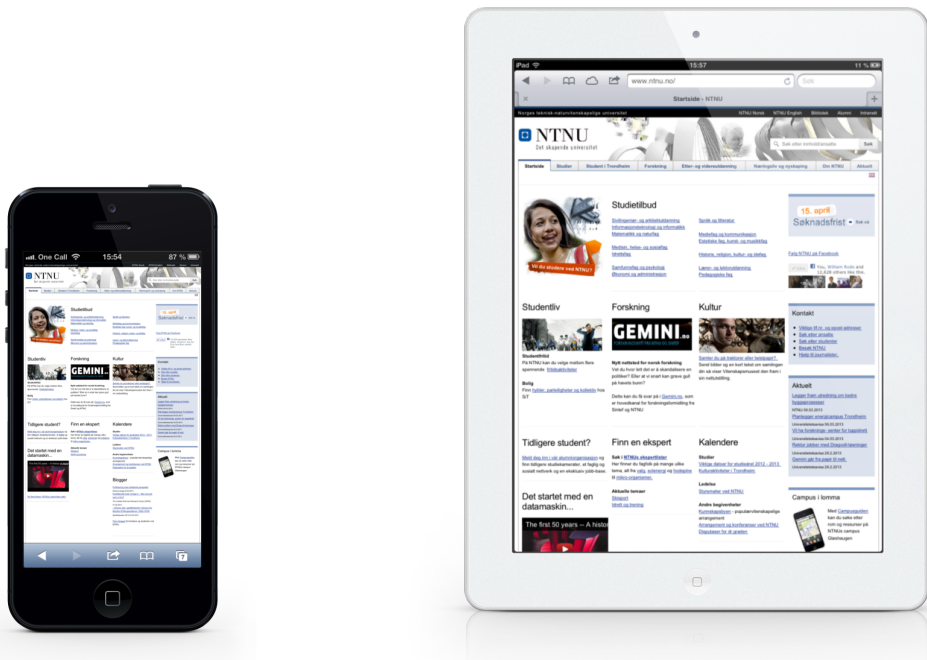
One Call 15:54 87 %

NTNU

Studietilbud

Studentliv

Forskning

GEMINI

Kultur

Tidligere student?

Finn en ekspert

Kalendere

Det startet med en datamaskin...

Blogger

iPad 15:57 11 %

www.ntnu.no/

Søk

Startside - NTNU

Norges teknisk-naturvitenskapelige universitet

NTNU Norsk NTNU English Bibliotek Alumni Intranett

NTNU

Det skapende universitet

Søk etter innhold/ansatte

Søk

Startside | Studier | Student i Trondheim | Forskning | Etter- og videreutdanning | Næringsliv og nyskaping | Om NTNU | Aktuelt

Studietilbud

Ingeniørfag og arkitektutdanning

Informasjonsteknologi og informatikk

Matematikk og naturfag

Medisin, helse- og sosialfag, Idrettsfag

Samfunnsfag og psykologi

Økonomi og administrasjon

Språk og litteratur

Mediefag og kommunikasjon

Estetiske fag, kunst- og musikkfag

Historie, religion, kultur og idéfag

Lærer- og lektorutdanning

Pedagogiske fag

Vil du studere ved NTNU?

15. april

Søknadsfrist

Søk nå

Følg NTNU på Facebook

Studentliv

Studentfritid

På NTNU kan du velge mellom flere spennende fritidsaktiviteter.

Bolig

Finn hybler, parkeringer og kollektiv hos SiT

Forskning

GEMINI.no

Nytt nettsted for norsk forskning

Vet du hvor lett det er å skandalisere en politiker? Eller at vi snart kan grave gull på havets bunn?

Dette kan du få svar på i Gemini.no, som er hovedkanal for forskningsformidling fra Sintef og NTNU

Kultur

Samler du på bakkene eller lesebrett?

Sendt tidligere og av kort tekst om vandringen din ut vaer Videreksparanssed den fram i om nettutstilling.

Kontakt

Viktige tlf.nr. og postadresser

Søk etter ansatte

Søk etter studenter

Besøk NTNU

Hjelp til journalister

Aktuelt

Legger fram utredning om bedre hovedcampus

NTNU 06.03.2013

Planlegger energicampus Trondheim

Universitetsavisa 05.03.2013

Vil ha forskninga- senter for tverrfaglig

Universitetsavisa 04.03.2013

Rektor sikker med Dragvoll-tanken

Universitetsavisa 28.2.2013

Gemini går fra papir til nett

Tidligere student?

Meld deg inn i vår alumninettverk og finn tidligere studiekamerater, et faglig og sosialt nettverk og en eksklusiv jobb-base.

Finn en ekspert

Søk i NTNUs ekspertlister

Her finner du fagfolk på mange ulike tema, alt fra olje, solenergi og hvalgener til nikro-organismer.

Aktuelle temaer

Stress

Idrett og trening

Kalendere

Studier

Viktige datoer for studieåret 2012 - 2013

Kulturaktiviteter i Trondheim

Ledelse

Styremøter ved NTNU

Andre begivenheter

Kunnskapskyst – populærvitenskapelige arrangement

Arrangement og konferanser ved NTNU

Disputaser for dr.graden

Det startet med en datamaskin...

The first 50 years – A histor

Campus i lomma

Med Campusguiden kan du søke etter rom og ressurser på NTNUs campus Gløshaugen